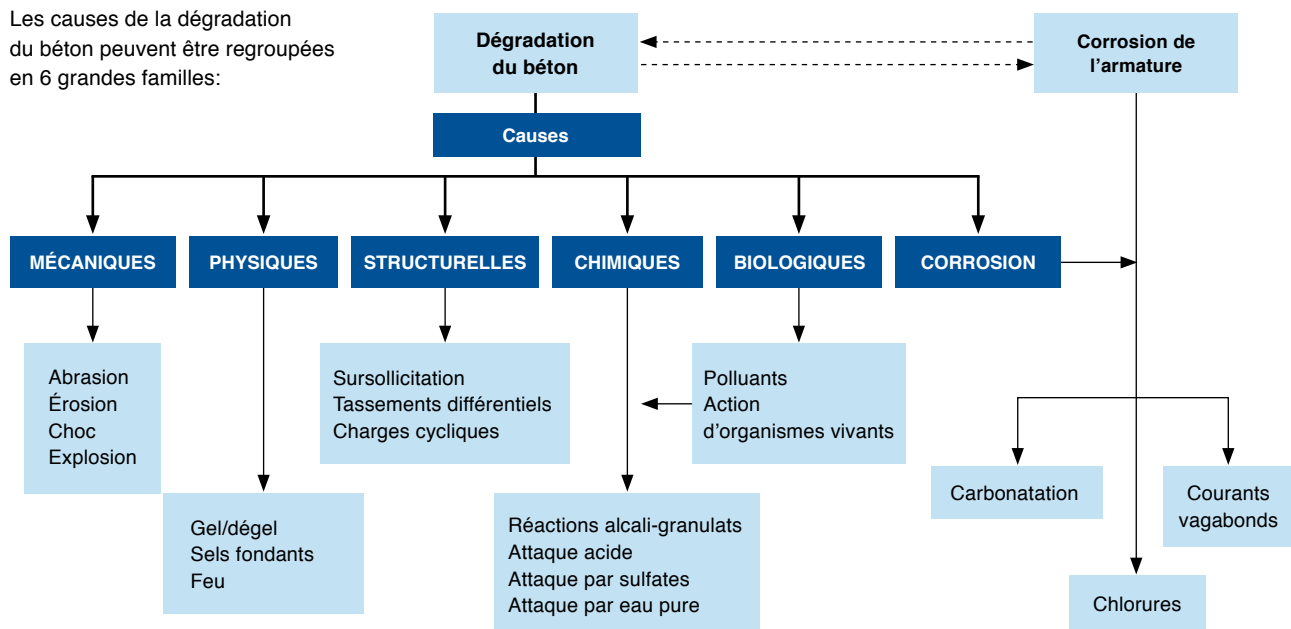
Les causes de la dégradation du béton peuvent être regroupées en 6 grandes familles:

Dégradation du béton

Corrosion de l'armature

Causes

MÉCANIQUES

PHYSIQUES

STRUCTURELLES

CHIMIQUES

BIOLOGIQUES

CORROSION

Abrasion
Érosion
Choc
Explosion

Gel/dégel
Sels fondants
Feu

Sursollicitation
Tassements différentiels
Charges cycliques

Réactions alcali-granulats
Attaque acide
Attaque par sulfates
Attaque par eau pure

Polluants
Action d'organismes vivants

Carbonatation

Courants vagabonds

Chlorures